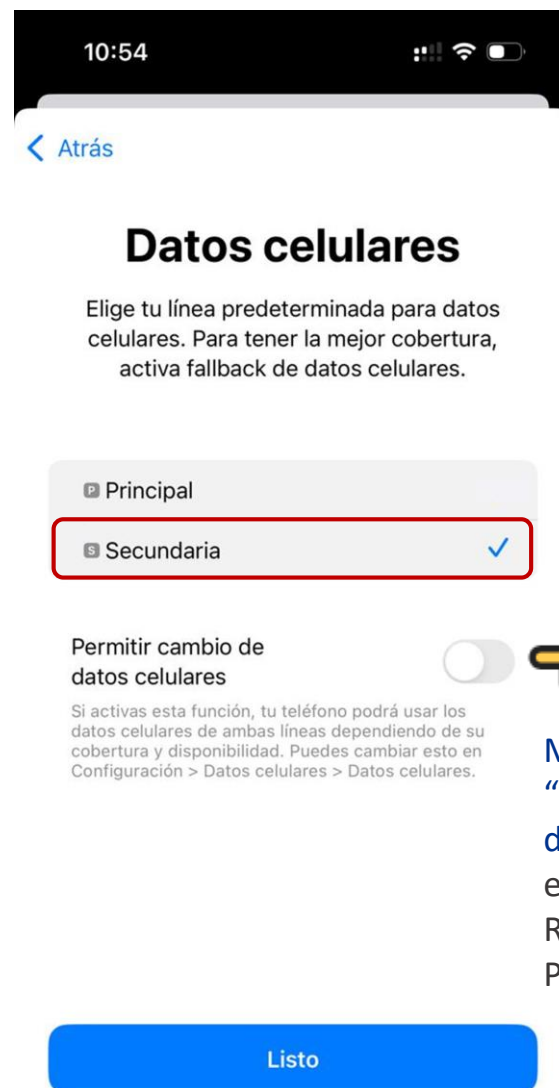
10:54

Atrás

Datos celulares

Elige tu línea predeterminada para datos celulares. Para tener la mejor cobertura, activa fallback de datos celulares.

P Principal

S Secundaria ✓

Permitir cambio de datos celulares

Si activas esta función, tu teléfono podrá usar los datos celulares de ambas líneas dependiendo de su cobertura y disponibilidad. Puedes cambiar esto en Configuración > Datos celulares > Datos celulares.

M
"
d
e
R
P

Listo